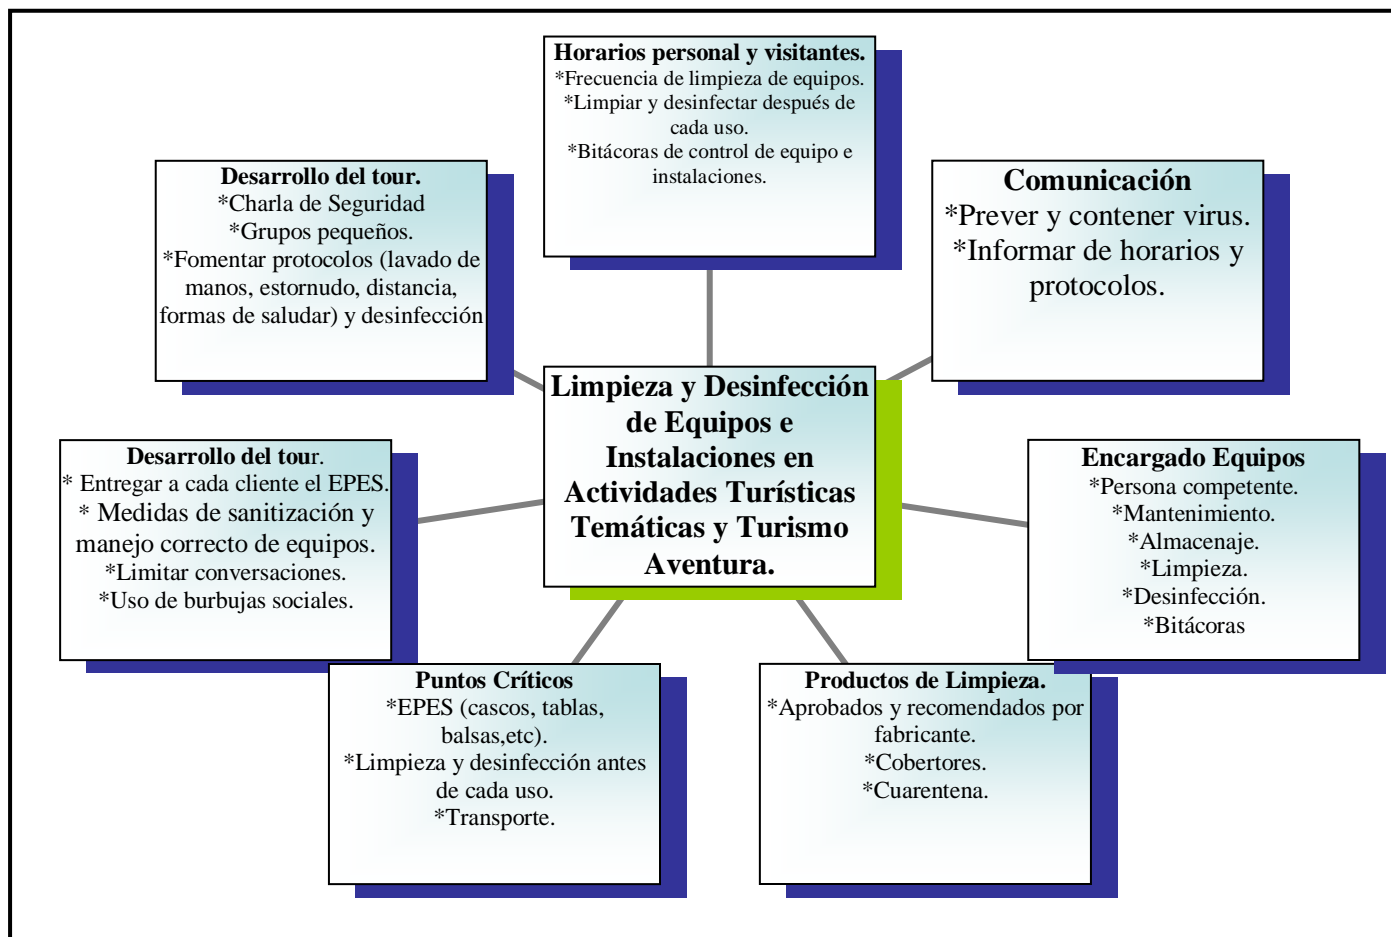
Horarios personal y visitantes.
*Frecuencia de limpieza de equipos.
*Limpiar y desinfectar después de cada uso.
*Bitácoras de control de equipo e instalaciones.

Desarrollo del tour.
*Charla de Seguridad
*Grupos pequeños.
*Fomentar protocolos (lavado de manos, estornudo, distancia, formas de saludar) y desinfección

Comunicación
*Prever y contener virus.
*Informar de horarios y protocolos.

Limpieza y Desinfección de Equipos e Instalaciones en Actividades Turísticas Temáticas y Turismo Aventura.

Desarrollo del tour.
* Entregar a cada cliente el EPES.
* Medidas de sanitización y manejo correcto de equipos.
*Limitar conversaciones.
*Uso de burbujas sociales.

Encargado Equipos
*Persona competente.
*Mantenimiento.
*Almacenaje.
*Limpieza.
*Desinfección.
*Bitácoras

Puntos Críticos
*EPES (cascos, tablas, balsas,etc).
*Limpieza y desinfección antes de cada uso.
*Transporte.

Productos de Limpieza.
*Aprobados y recomendados por fabricante.
*Cobertores.
*Cuarentena.